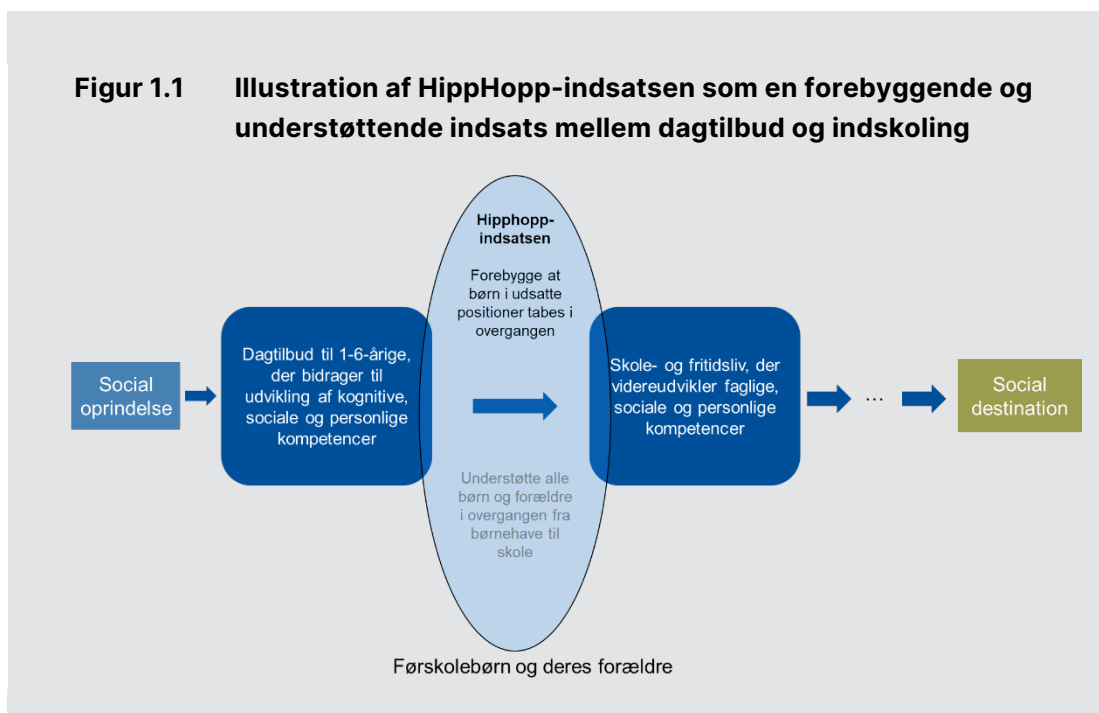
Figur 1.1 Illustration af HippHopp-indsatsen som en forebyggende og understøttende indsats mellem dagtilbud og indskoling

Hipphopp-indsatsen

Forebygge at børn i udsatte positioner tabes i overgangen

Social oprindelse

Dagtilbud til 1-6-årige, der bidrager til udvikling af kognitive, sociale og personlige kompetencer

Skole- og fritidsliv, der videreudvikler faglige, sociale og personlige kompetencer

...

Social destination

Understøtte alle børn og forældre i overgangen fra børnehave til skole

Førskolebørn og deres forældre